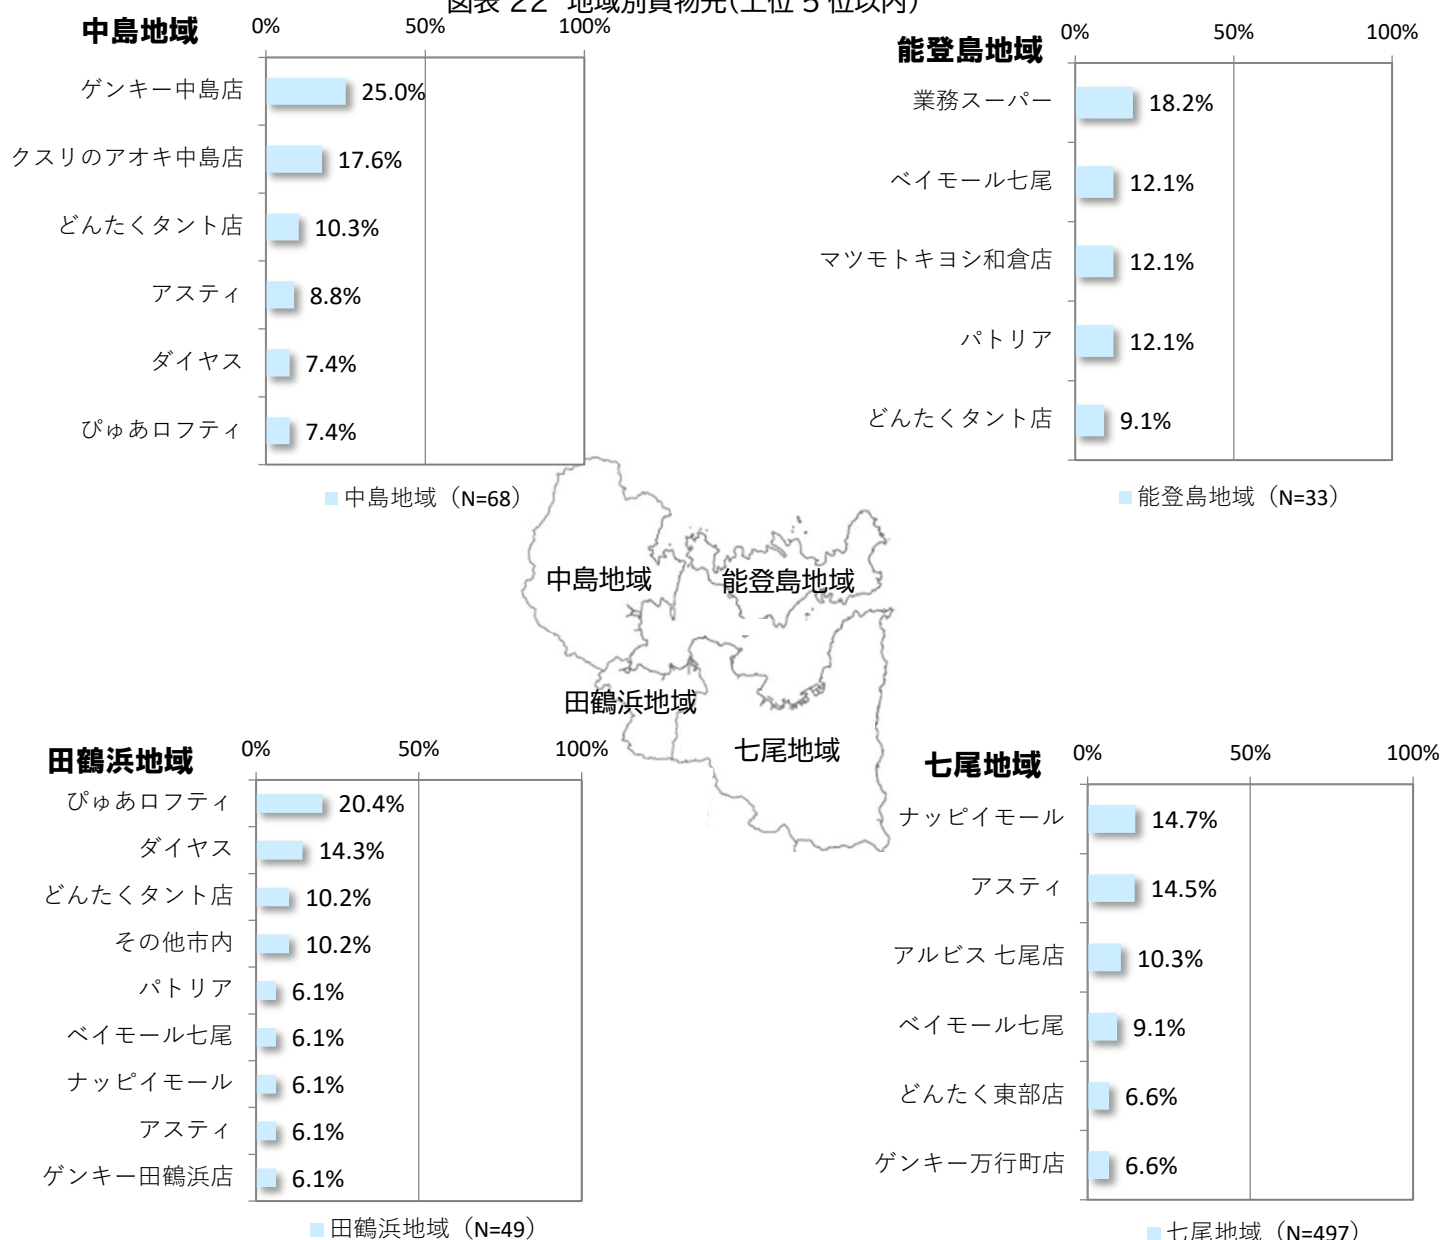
図表 22 地域別買物先(上位 5 位以内)

中島地域

0% 50% 100%

| 店舗 | 割合 |
|---|---|
| ゲンキー中島店 | 25.0% |
| クスリのアオキ中島店 | 17.6% |
| どんたくタント店 | 10.3% |
| アスティ | 8.8% |
| ダイヤス | 7.4% |
| ぴゅあロフティ | 7.4% |

中島地域（N=68）

能登島地域

0% 50% 100%

| 店舗 | 割合 |
|---|---|
| 業務スーパー | 18.2% |
| ベイモール七尾 | 12.1% |
| マツモトキヨシ和倉店 | 12.1% |
| パトリア | 12.1% |
| どんたくタント店 | 9.1% |

能登島地域（N=33）

中島地域
能登島地域
田鶴浜地域
七尾地域

田鶴浜地域

0% 50% 100%

| 店舗 | 割合 |
|---|---|
| ぴゅあロフティ | 20.4% |
| ダイヤス | 14.3% |
| どんたくタント店 | 10.2% |
| その他市内 | 10.2% |
| パトリア | 6.1% |
| ベイモール七尾 | 6.1% |
| ナッピイモール | 6.1% |
| アスティ | 6.1% |
| ゲンキー田鶴浜店 | 6.1% |

田鶴浜地域（N=49）

七尾地域

0% 50% 100%

| 店舗 | 割合 |
|---|---|
| ナッピイモール | 14.7% |
| アスティ | 14.5% |
| アルビス 七尾店 | 10.3% |
| ベイモール七尾 | 9.1% |
| どんたく東部店 | 6.6% |
| ゲンキー万行町店 | 6.6% |

七尾地域（N=497）